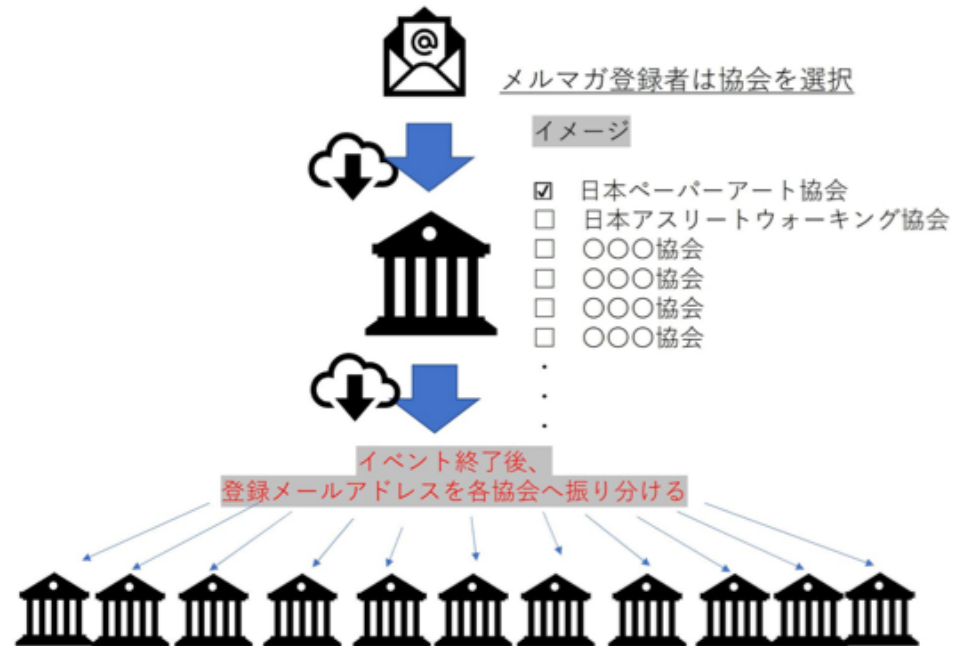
@

メルマガ登録者は協会を選択

イメージ

☑ 日本ペーパーアート協会
☐ 日本アスリートウォーキング協会
☐ ○○○協会
☐ ○○○協会
☐ ○○○協会
☐ ○○○協会
・
・
・

イベント終了後、
登録メールアドレスを各協会へ振り分ける